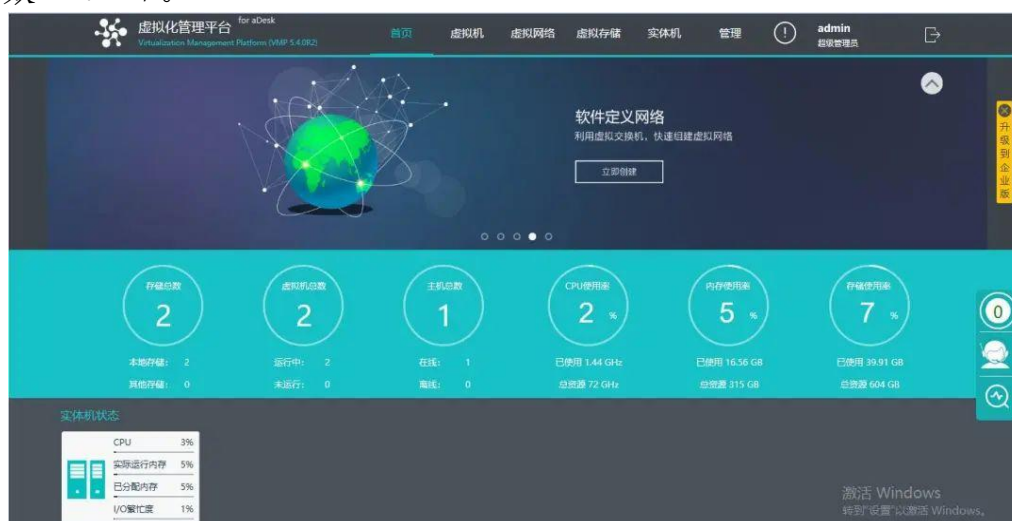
虚拟化管理平台 for aDesk
Virtualization Management Platform (VMP 5.4.0R2)

首页 虚拟机 虚拟网络 虚拟存储 实体机 管理

admin
超级管理员

软件定义网络
利用虚拟交换机，快速组建虚拟网络

立即创建

升级到企业版

存储总数
2
本地存储: 2
其他存储: 0

虚拟机总数
2
运行中: 2
未运行: 0

主机总数
1
在线: 1
离线: 0

CPU使用率
2 %
已使用 1.44 GHz
总资源 72 GHz

内存使用率
5 %
已使用 16.56 GB
总资源 315 GB

存储使用率
7 %
已使用 39.91 GB
总资源 604 GB

0

实体机状态

CPU 3%
实际运行内存 5%
已分配内存 5%
I/O繁忙度 1%

激活 Windows
转到"设置"以激活 Windows。